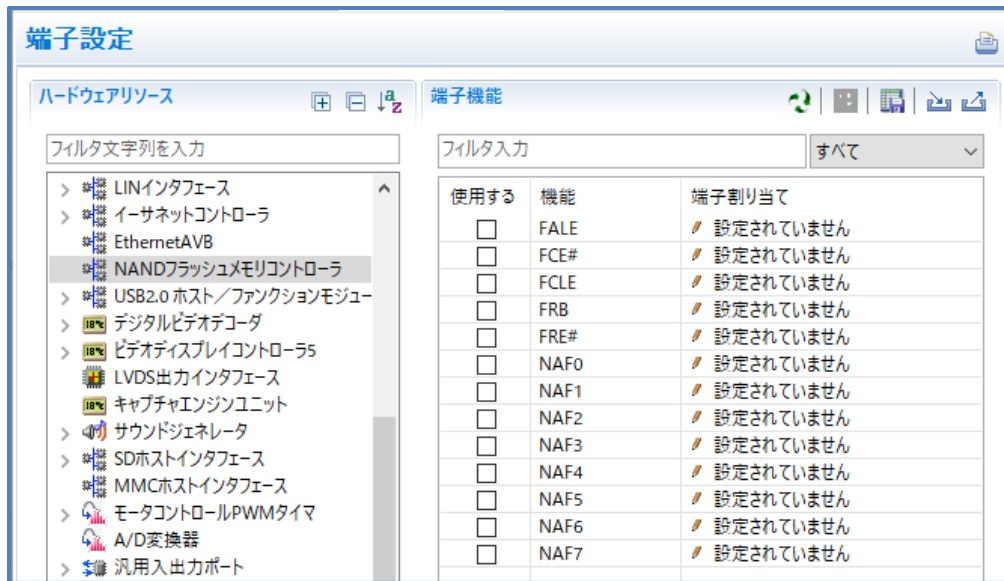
端子設定

ハードウェアリソース

フィルタ文字列を入力

LINインタフェース
イーサネットコントローラ
EthernetAVB
NANDフラッシュメモリコントローラ
USB2.0 ホスト／ファンクションモジュー
デジタルビデオデコーダ
ビデオディスプレイコントローラ5
LVDS出力インタフェース
キャプチャエンジンユニット
サウンドジェネレータ
SDホストインタフェース
MMCホストインタフェース
モータコントロールPWMタイマ
A/D変換器
汎用入出力ポート

端子機能

フィルタ入力

すべて

| 使用する | 機能 | 端子割り当て |
|---|---|---|
| ☐ | FALE | 設定されていません |
| ☐ | FCE# | 設定されていません |
| ☐ | FCLE | 設定されていません |
| ☐ | FRB | 設定されていません |
| ☐ | FRE# | 設定されていません |
| ☐ | NAF0 | 設定されていません |
| ☐ | NAF1 | 設定されていません |
| ☐ | NAF2 | 設定されていません |
| ☐ | NAF3 | 設定されていません |
| ☐ | NAF4 | 設定されていません |
| ☐ | NAF5 | 設定されていません |
| ☐ | NAF6 | 設定されていません |
| ☐ | NAF7 | 設定されていません |